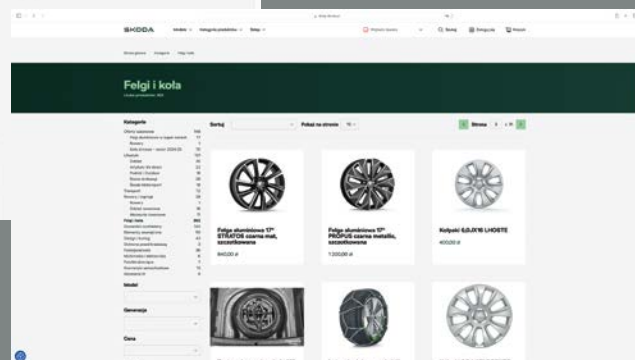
ŠKODA

Felgi i koła

Kategorie

Sortuj

Pokaż na stronie

Strona

Felga aluminiowa 17" STRATOS czarna mat, szczotkowana

840,00 zł

Felga aluminiowa 17" PROPUS czarna metalic, szczotkowana

1 020,00 zł

Kołpaki 6,0JX16 LHOSTE

400,00 zł

Model

Generacja

Cena